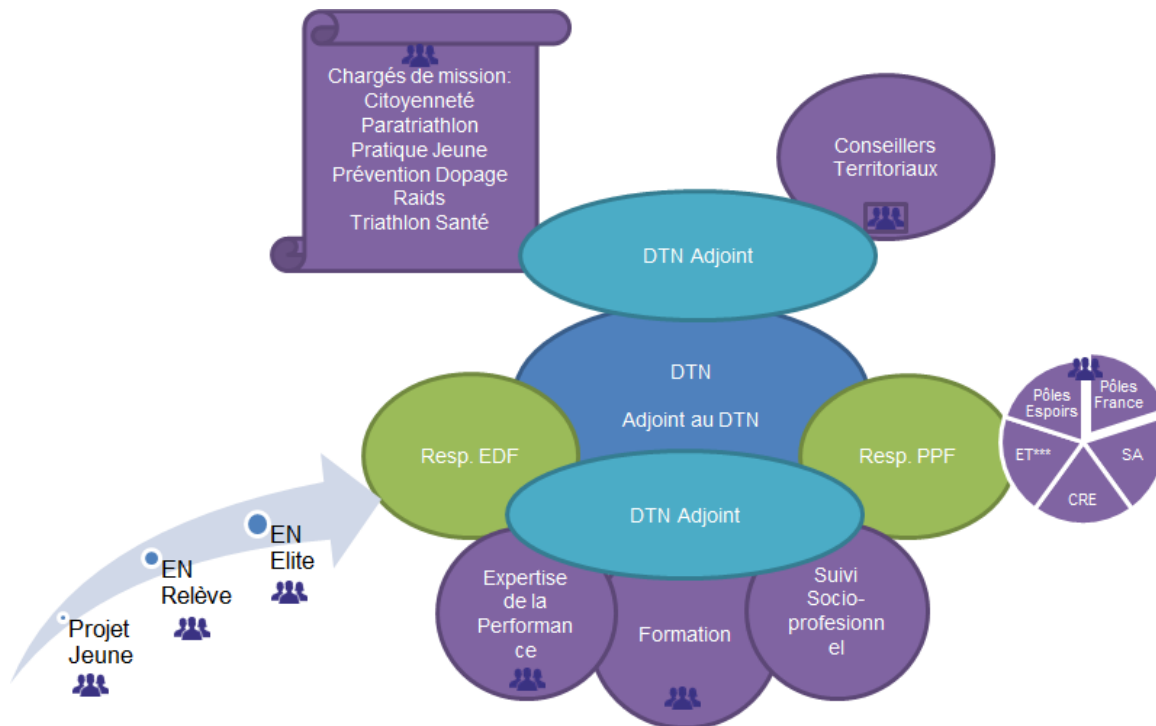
Chargés de mission:
Citoyenneté
Paratriathlon
Pratique Jeune
Prévention Dopage
Raids
Triathlon Santé

Conseillers Territoriaux

DTN Adjoint

DTN

Adjoint au DTN

Resp. EDF

Resp. PPF

Pôles Espoirs

Pôles France

ET***

SA

CRE

DTN Adjoint

Expertise de la Performance

Formation

Suivi Socio-profesionnel

EN Elite

EN Relève

Projet Jeune